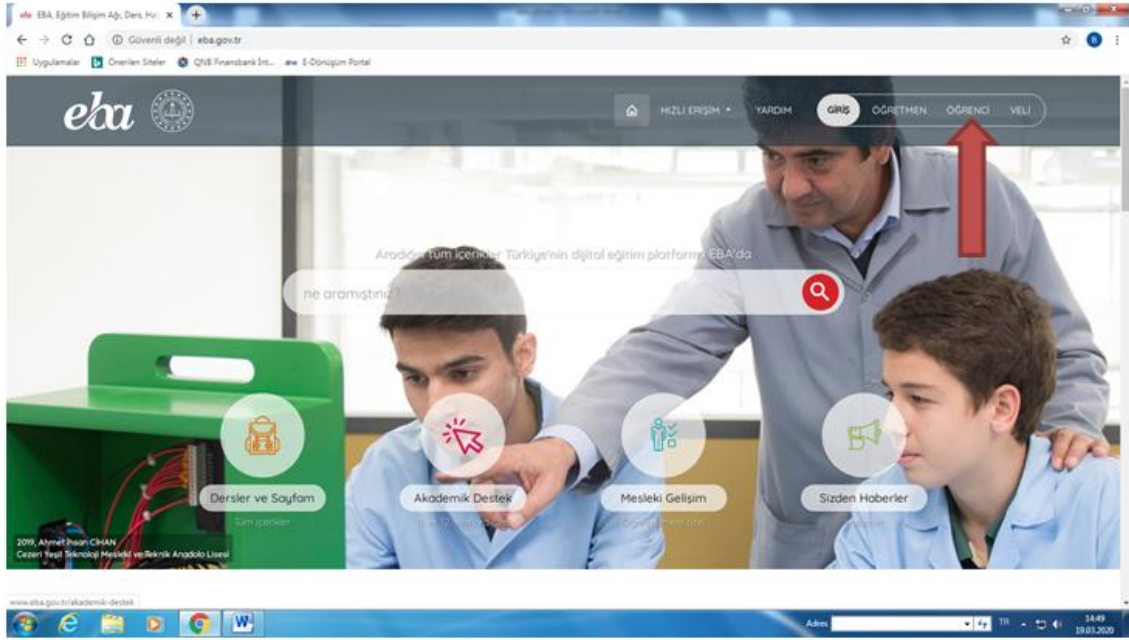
EBA, Eğitim Bilişim Ağı, Ders, Hu

Güvenli değil | eba.gov.tr

Uygulamalar Önerilen Siteler QNB Finansbank İnt... E-Dönüşüm Portal

eba

HIZLI ERİŞİM YARDIM GİRİŞ ÖĞRETMEN ÖĞRENCİ VELİ

Aradığın tüm içerikler Türkiye'nin dijital eğitim platformu EBA'da

ne aramıştınız?

Dersler ve Sayfam
Tüm içerikler

Akademik Destek
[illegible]

Mesleki Gelişim
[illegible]

Sizden Haberler
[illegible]

2019, Ahmet İhsan CİHAN
Cezeri Yeşil Teknoloji Mesleki ve Teknik Anadolu Lisesi

www.eba.gov.tr/akademik-destek

Adres

TR

14:49
19.03.2020